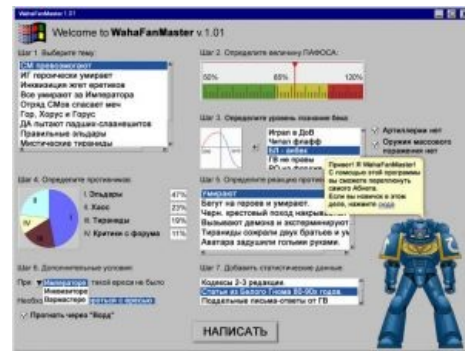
WahaFanMaster 1.01

Welcome to WahaFanMaster v.1.01

Шаг 1. Выберите тему:

СМ превозмогают
ИГ героически умирает
Инквизиция жгет еретиков
Все умирают за Императора
Отряд СМов спасает мир
Гор, Хорус и Горус
ДА пытают падших-славнешитов
Правильные эльдары
Мистические тираниды

Шаг 2. Определите величину ПАФОСА:

50%
85%
120%

Шаг 3. Определите уровень знания бэка:

Играл в ДоВ
Читал флафф
БЛ - рулез
ГВ не правы
РО на Вархаммер

Артиллерии нет
Оружия массового поражения нет

Привет! Я WahaFanMaster! С помощью этой программы вы сможете переплюнуть самого Абнета. Если вы новичок в этом деле, нажмите сюда

Шаг 4. Определите противников:

I. Эльдары 47%
II. Хаос 23%
III. Тираниды 10%
IV. Критики с форума 11%

I
II
III
IV

Шаг 5. Определите реакцию противника:

Умирает
Бегут на героев и умирает.
Черн. крестовый поход накрывает...
Вызывают демона и экстерминируют...
Тираниды сожрали двух братьев и ум...
Аватара задушили голыми руками.

Шаг 6. Дополнительные условия:

При [Императоре] такой ереси не было
Необходимо [Вархаммер] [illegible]

Прогнать через "Ворд"

Шаг 7. Добавить статистические данные:

Кодексы 2-3 редакции
Статьи из Белого Гнома 80-90х годов.
Поддельные письма-ответы от ГВ

НАПИСАТЬ